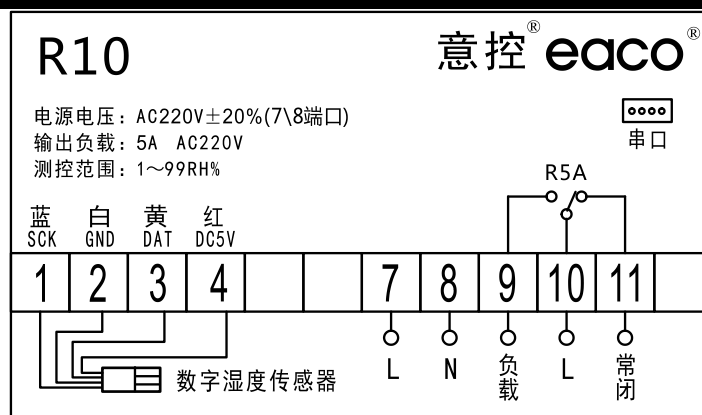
R10

意控® eaco®

电源电压：AC220V±20%(7\8端口)
输出负载：5A AC220V
测控范围：1～99RH%

串口

R5A

蓝 SCK
白 GND
黄 DAT
红 DC5V

| 1 | 2 | 3 | 4 |  |  | 7 | 8 | 9 | 10 | 11 |  |
|---|---|---|---|---|---|---|---|---|---|---|---|

数字湿度传感器

L
N
负载
L
常闭